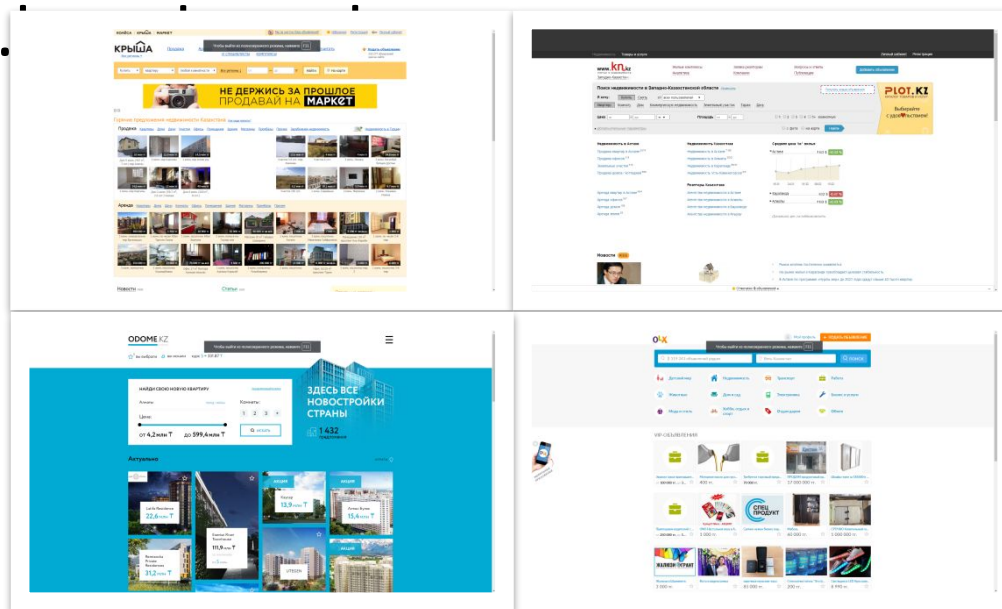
КРЫША

Чтобы выйти из полноэкранного режима, нажмите F11

НЕ ДЕРЖИСЬ ЗА ПРОШЛОЕ
ПРОДАВАЙ НА МАРКЕТ

Горячие предложения недвижимости Казахстана

Продажа

Аренда

Новости

Статьи

www.kn.kz

Поиск недвижимости в Западно-Казахстанской области

Продажа

PI.OT.KZ

Новости

ODOME.KZ

Чтобы выйти из полноэкранного режима, нажмите F11

НАЙДИ СВОЮ НОВУЮ КВАРТИРУ

Алматы

Комнаты

1 2 3 4

Цена

от 4,2 млн ₸ до 399,4 млн ₸

ЗДЕСЬ ВСЕ НОВОСТРОЙКИ СТРАНЫ

1 432

Актуально

22,6 млн ₸

11,9 млн ₸

13,9 млн ₸

15,4 млн ₸

31,2 млн ₸

OLX

Чтобы выйти из полноэкранного режима, нажмите F11

ПОДАТЬ ОБЪЯВЛЕНИЕ

Поиск

Недвижимость

Транспорт

Работа

VIP-ОБЪЯВЛЕНИЯ

СПЕЦ ПРОДУКТ